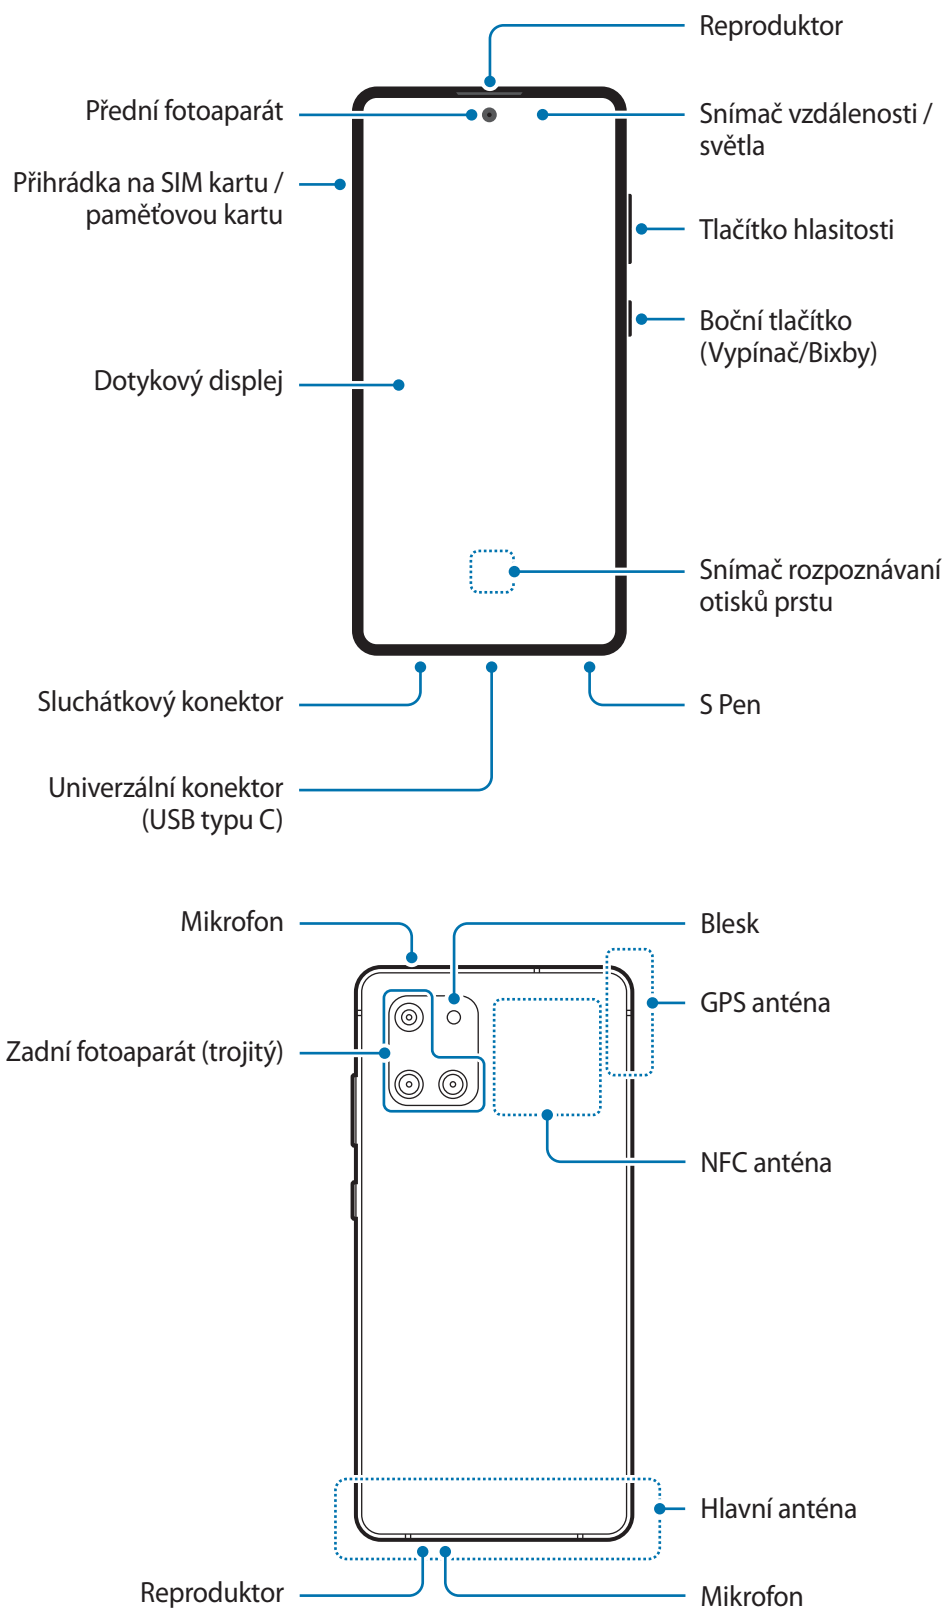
Reproduktor

Přední fotoaparát

Snímač vzdálenosti / světla

Přihrádka na SIM kartu / paměťovou kartu

Tlačítko hlasitosti

Boční tlačítko (Vypínač/Bixby)

Dotykový displej

Snímač rozpoznávaní otisků prstu

Sluchátkový konektor

S Pen

Univerzální konektor (USB typu C)

Mikrofon

Blesk

GPS anténa

Zadní fotoaparát (trojitý)

NFC anténa

Hlavní anténa

Reproduktor

Mikrofon